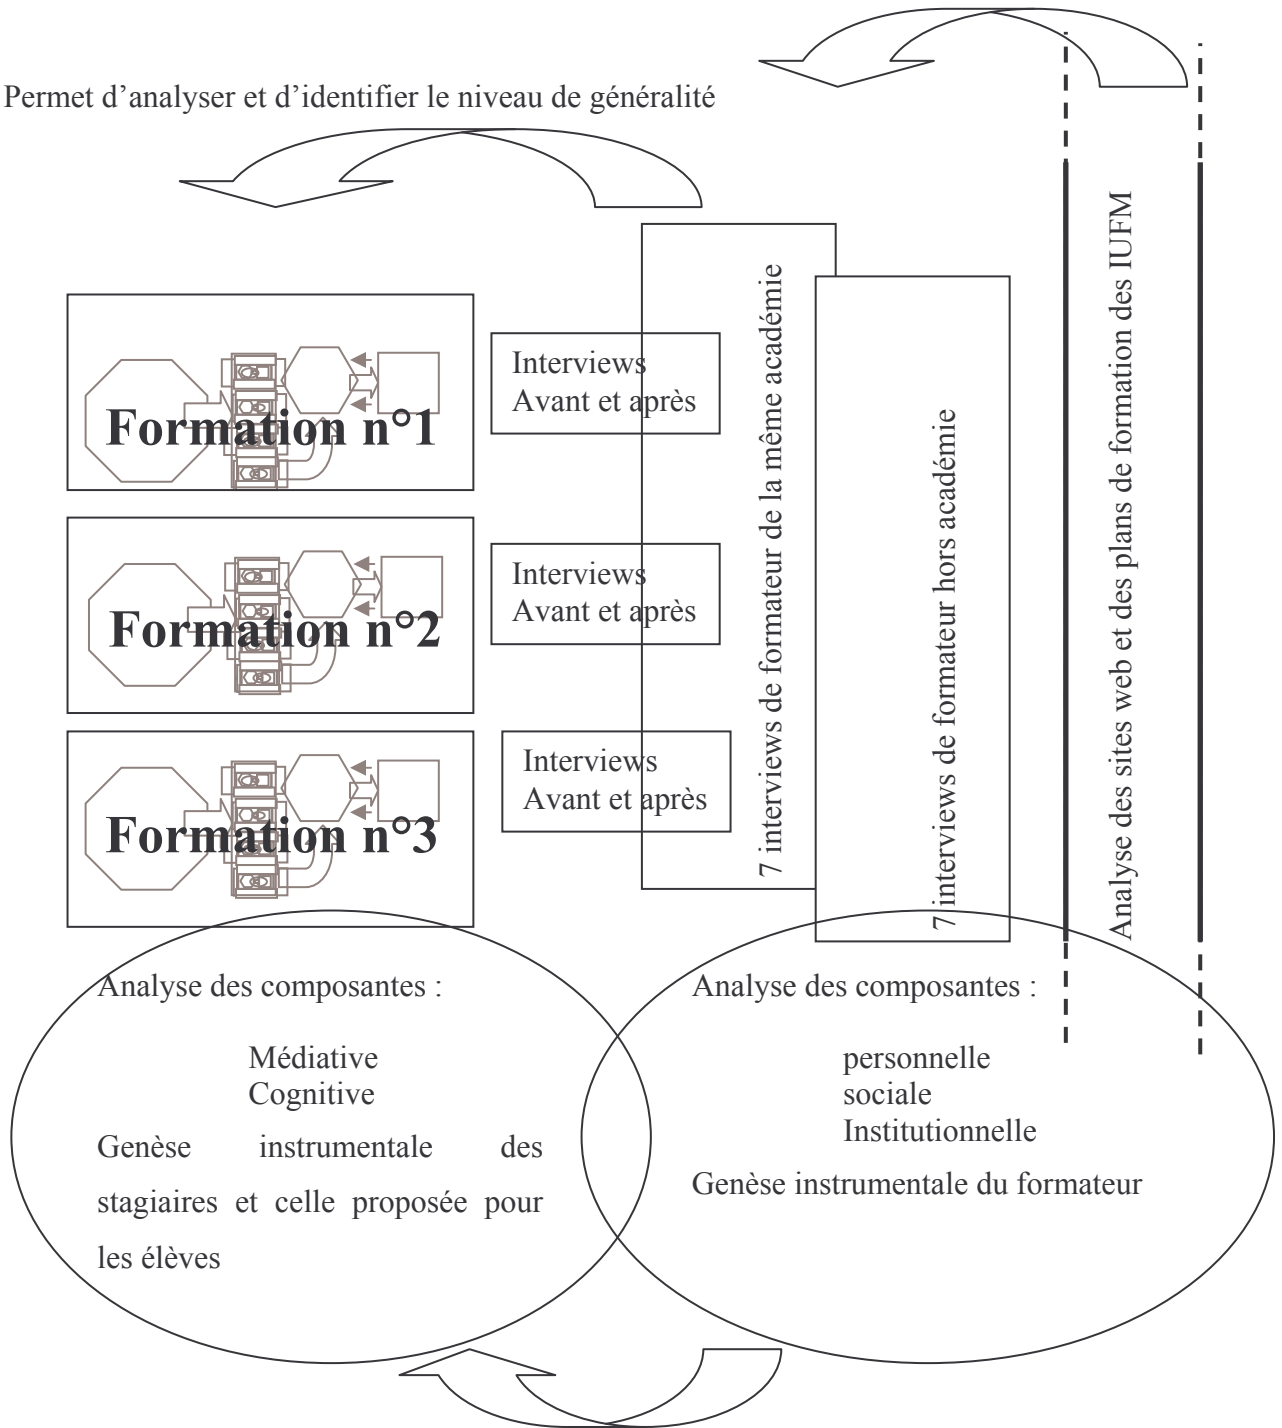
Permet d'analyser et d'identifier le niveau de généralité

Formation n°1

Interviews
Avant et après

Formation n°2

Interviews
Avant et après

Formation n°3

Interviews
Avant et après

7 interviews de formateur de la même académie

7interviews de formateur hors académie

Analyse des sites web et des plans de formation des IUFM

Analyse des composantes :

Médiative
Cognitive

Genèse instrumentale des stagiaires et celle proposée pour les élèves

Analyse des composantes :

personnelle
sociale
Institutionnelle

Genèse instrumentale du formateur